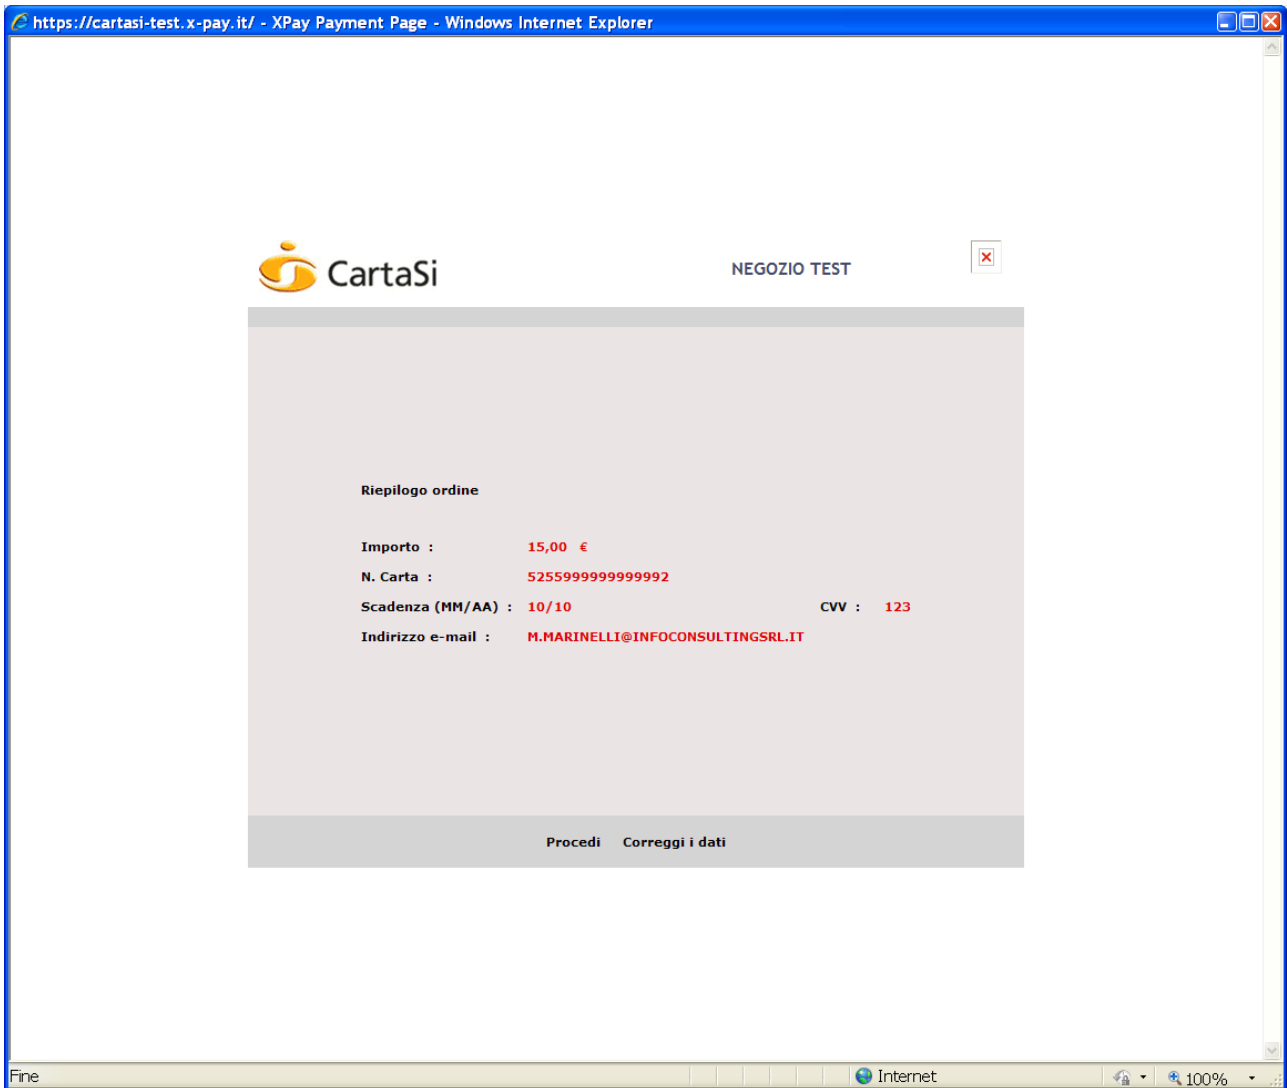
https://cartasi-test.x-pay.it/ - XPay Payment Page - Windows Internet Explorer

CartaSi

NEGOZIO TEST

Riepilogo ordine

Importo : 15,00 €

N. Carta : 5255999999999992

Scadenza (MM/AA) : 10/10 CVV : 123

Indirizzo e-mail : M.MARINELLI@INFOCONSULTINGSRL.IT

Procedi Correggi i dati

Fine

Internet

100%